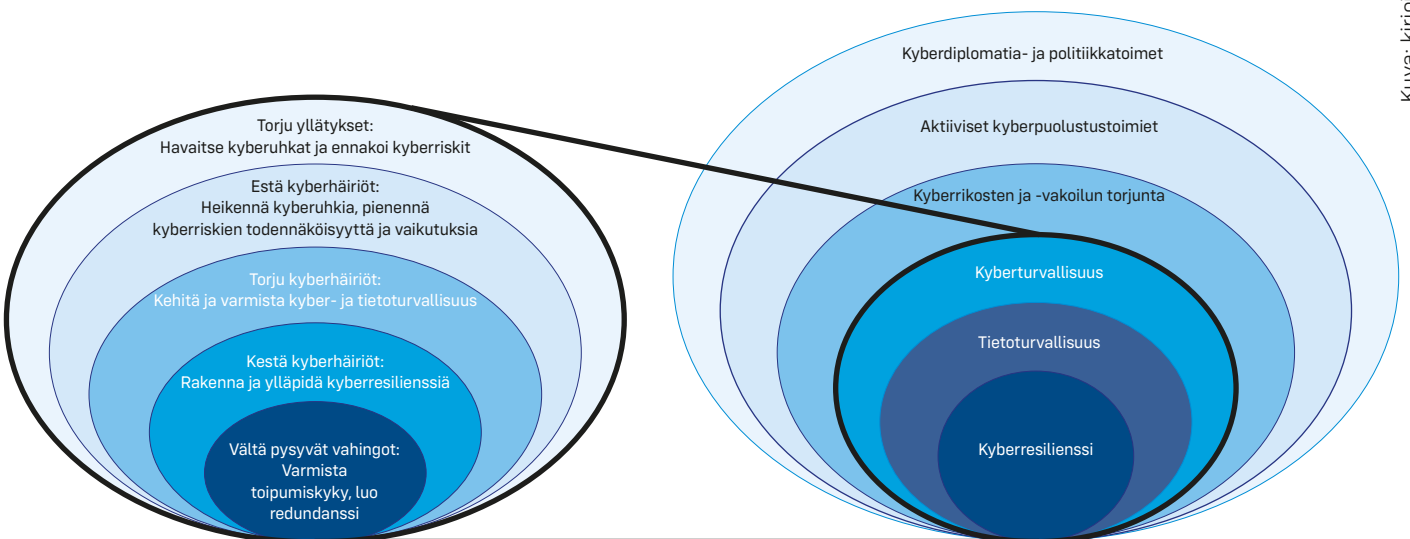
Torju yllätykset:
Havaitse kyberuhkat ja ennakoi kyberriskit

Estä kyberhäiriöt:
Heikennä kyberuhkia, pienennä kyberriskien todennäköisyyttä ja vaikutuksia

Torju kyberhäiriöt:
Kehitä ja varmista kyber- ja tietoturvallisuus

Kestä kyberhäiriöt:
Rakenna ja ylläpidä kyberresilienssiä

Vältä pysyvät vahingot:
Varmista toipumiskyky, luo redundanssi

Kyberdiplomatia- ja politiikkatoimet

Aktiiviset kyberpuolustustoimiet

Kyberrikosten ja -vakoilun torjunta

Kyberturvallisuus

Tietoturvallisuus

Kyberresilienssi

Kuva: kirja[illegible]